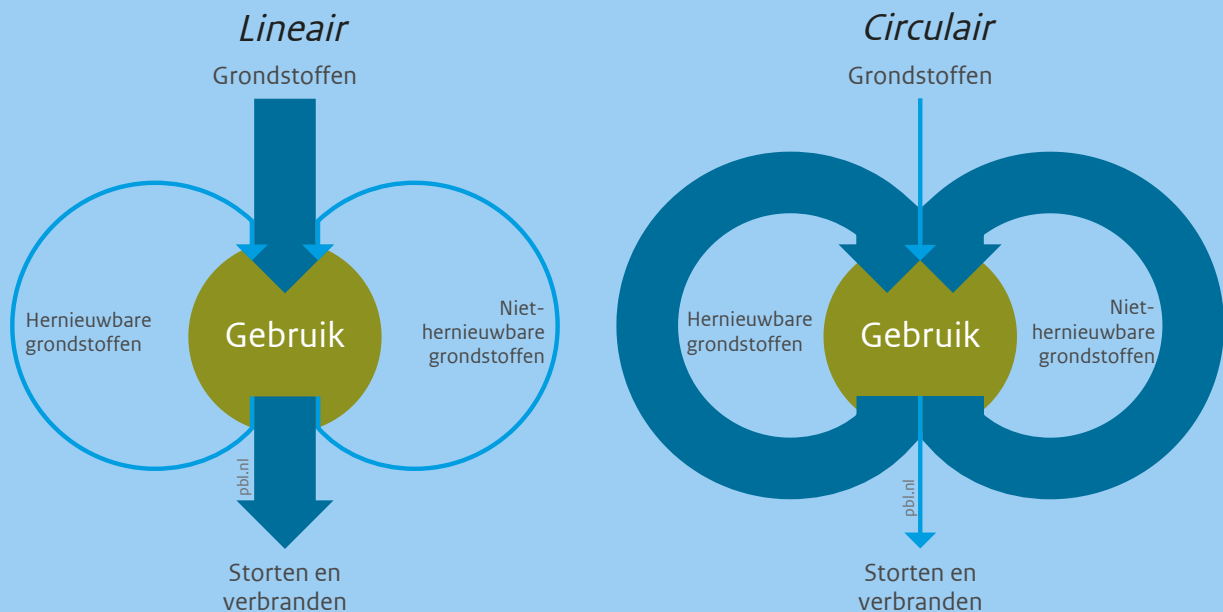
Lineair

Grondstoffen

Hernieuwbare grondstoffen

Gebruik

Niet-hernieuwbare grondstoffen

pbl.nl

Storten en verbranden

Circulair

Grondstoffen

Hernieuwbare grondstoffen

Gebruik

Niet-hernieuwbare grondstoffen

pbl.nl

Storten en verbranden